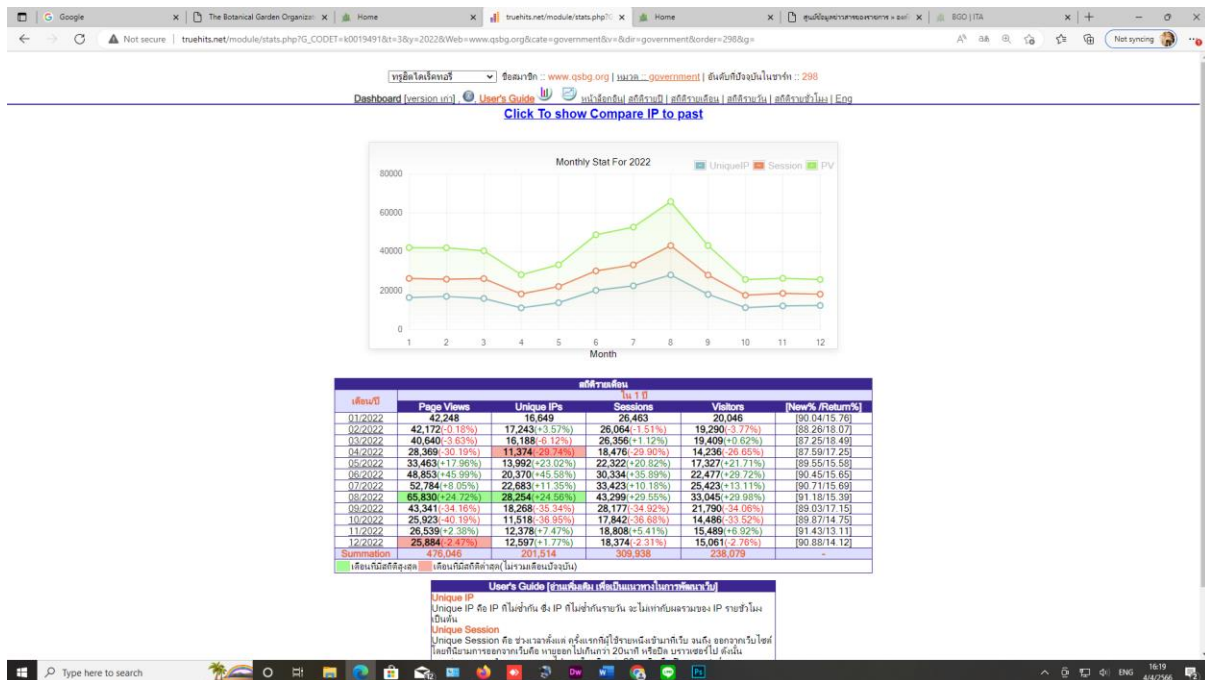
G Google | The Botanical Garden Organizat | Home | truehits.net/module/stats.php | Home | ศูนย์ข้อมูลข่าวสารของราชการ » องค์ | BGO | ITA

Not secure | truehits.net/module/stats.php?G_CODET=k0019491&t=3&y=2022&Web=www.qsbg.org&cate=government&v=&dir=government&order=298&g=

Not syncing

ทรูฮิตไดเร็คทอรี่ ชื่อสมาชิก :: www.qsbg.org | หมวด :: government | อันดับที่ปัจจุบันในชาร์ท :: 298

Dashboard [version เก่า] | User's Guide | หน้าอื่นๆ | สถิติรายปี | สถิติรายเดือน | สถิติรายวัน | สถิติรายชั่วโมง | Eng

Click To show Compare IP to past

Monthly Stat For 2022

UniqueIP Session PV

80000
60000
40000
20000
0

1 2 3 4 5 6 7 8 9 10 11 12

Month

สถิติรายเดือน

| เดือน/ปี | Page Views | Unique IPs | Sessions | Visitors | [New% /Return%] |
|---|---|---|---|---|---|
| 01/2022 | 42,248 | 16,649 | 26,463 | 20,046 | [90.04/15.76] |
| 02/2022 | 42,172(-0.18%) | 17,243(+3.57%) | 26,064(-1.51%) | 19,290(-3.77%) | [88.26/18.07] |
| 03/2022 | 40,640(-3.63%) | 16,188(-6.12%) | 26,356(+1.12%) | 19,409(+0.62%) | [87.25/18.49] |
| 04/2022 | 28,369(-30.19%) | 11,374(-29.74%) | 18,476(-29.90%) | 14,236(-26.65%) | [87.59/17.25] |
| 05/2022 | 33,463(+17.96%) | 13,992(+23.02%) | 22,322(+20.82%) | 17,327(+21.71%) | [89.55/15.58] |
| 06/2022 | 48,853(+45.99%) | 20,370(+45.58%) | 30,334(+35.89%) | 22,477(+29.72%) | [90.45/15.65] |
| 07/2022 | 52,784(+8.05%) | 22,683(+11.35%) | 33,423(+10.18%) | 25,423(+13.11%) | [90.71/15.69] |
| 08/2022 | 65,830(+24.72%) | 28,254(+24.56%) | 43,299(+29.55%) | 33,045(+29.98%) | [91.18/15.39] |
| 09/2022 | 43,341(-34.16%) | 18,268(-35.34%) | 28,177(-34.92%) | 21,790(-34.06%) | [89.03/17.15] |
| 10/2022 | 25,923(-40.19%) | 11,518(-36.95%) | 17,842(-36.68%) | 14,486(-33.52%) | [89.87/14.75] |
| 11/2022 | 26,539(+2.38%) | 12,378(+7.47%) | 18,808(+5.41%) | 15,489(+6.92%) | [91.43/13.11] |
| 12/2022 | 25,884(-2.47%) | 12,597(+1.77%) | 18,374(-2.31%) | 15,061(-2.76%) | [90.88/14.12] |
| Summation | 476,046 | 201,514 | 309,938 | 238,079 | - |

ใน 1 ปี

เดือนที่มีสถิติสูงสุด เดือนที่มีสถิติต่ำสุด(ไม่รวมเดือนปัจจุบัน)

User's Guide [อ่านเพิ่มเติม เพื่อเป็นแนวทางในการพัฒนาเว็บ]
Unique IP
Unique IP คือ IP ที่ไม่ซ้ำกัน ซึ่ง IP ที่ไม่ซ้ำกันรายวัน จะไม่เท่ากับผลรวมของ IP รายชั่วโมง เป็นต้น
Unique Session
Unique Session คือ ช่วงเวลาตั้งแต่ ครั้งแรกที่ผู้ใช้รายหนึ่งเข้ามาที่เว็บ จนถึง ออกจากเว็บไซต์ โดยที่นิยามการออกจากเว็บคือ หายออกไปเกินกว่า 20นาที หรือปิด บราวเซอร์ไป ดังนั้น

Type here to search

ENG 16:19 4/4/2566